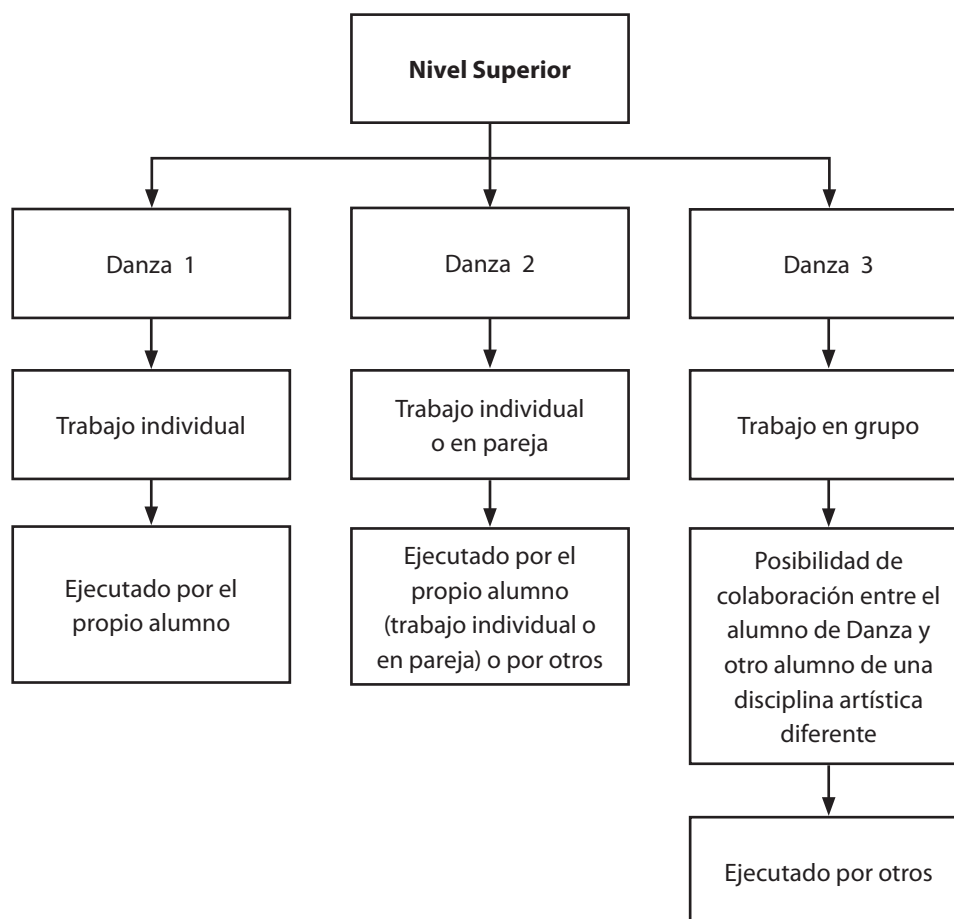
**Nivel Superior**

Danza 1

Trabajo individual

Ejecutado por el propio alumno

Danza 2

Trabajo individual o en pareja

Ejecutado por el propio alumno (trabajo individual o en pareja) o por otros

Danza 3

Trabajo en grupo

Posibilidad de colaboración entre el alumno de Danza y otro alumno de una disciplina artística diferente

Ejecutado por otros